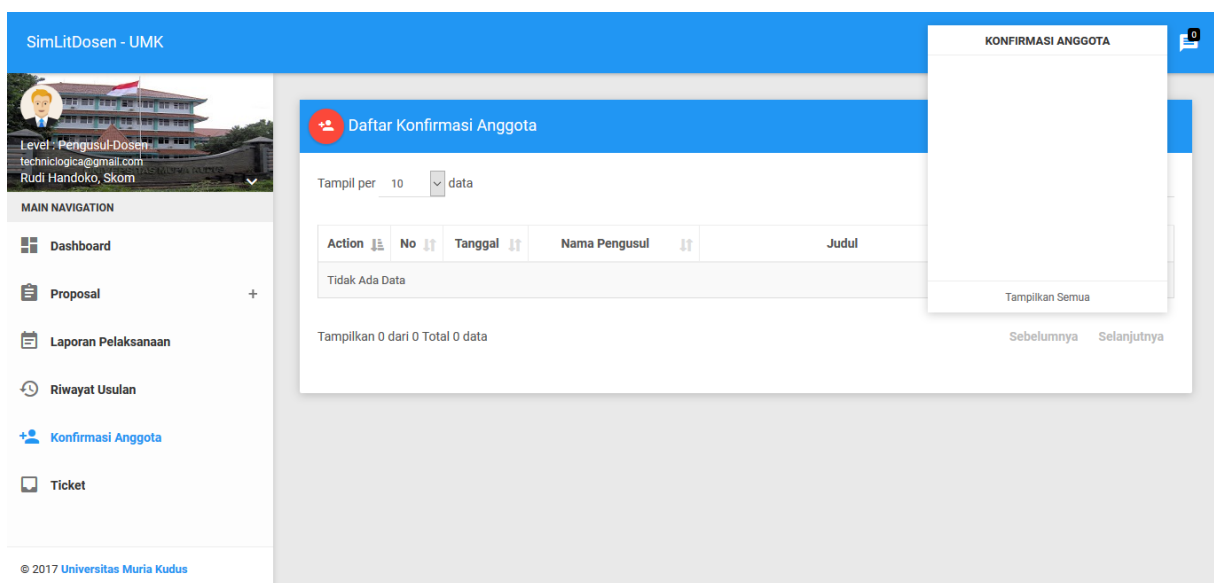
SimLitDosen - UMK

KONFIRMASI ANGGOTA

Tampilkan Semua

0

Level : Pengusul-Dosen
techniclogica@gmail.com
Rudi Handoko, Skom

MAIN NAVIGATION

Dashboard

Proposal +

Laporan Pelaksanaan

Riwayat Usulan

Konfirmasi Anggota

Ticket

© 2017 Universitas Muria Kudus

Daftar Konfirmasi Anggota

Tampil per 10 data

| Action | No | Tanggal | Nama Pengusul | Judul |
|---|---|---|---|---|
| Tidak Ada Data | | | | |

Tampilkan 0 dari 0 Total 0 data

Sebelumnya Selanjutnya